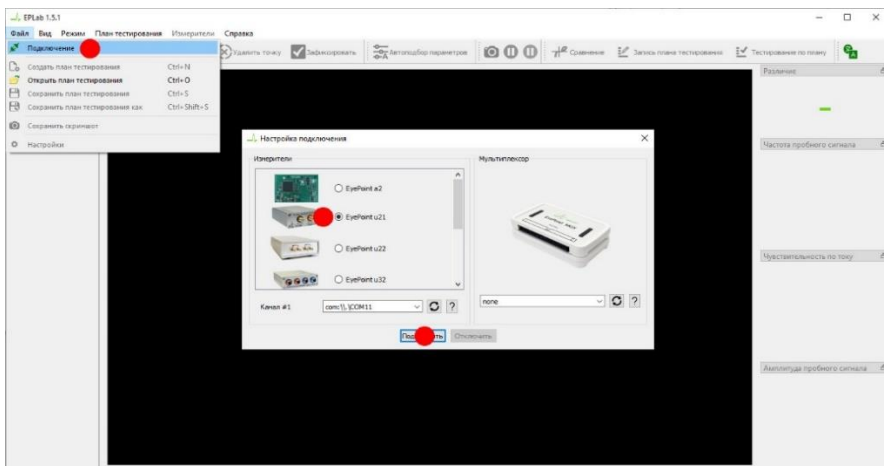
EPLab 1.5.1

Файл Вид Режим План тестирования Измерители Справка

Подключение
Создать план тестирования Ctrl+N
Открыть план тестирования Ctrl+O
Сохранить план тестирования Ctrl+S
Сохранить план тестирования как Ctrl+Shift+S
Сохранить скриншот
Настройки

Удалить точку Зафиксировать Автоподбор параметров Сравнение Запись плана тестирования Тестирование по плану

Различие
Частота пробного сигнала
Чувствительность по току
Амплитуда пробного сигнала

Настройка подключения
Измерители
EyePoint a2
EyePoint u21
EyePoint u22
EyePoint u32
Канал #1 com:\\.\COM11 ?
Мультиплексор
none ?
Под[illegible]ть Отключить